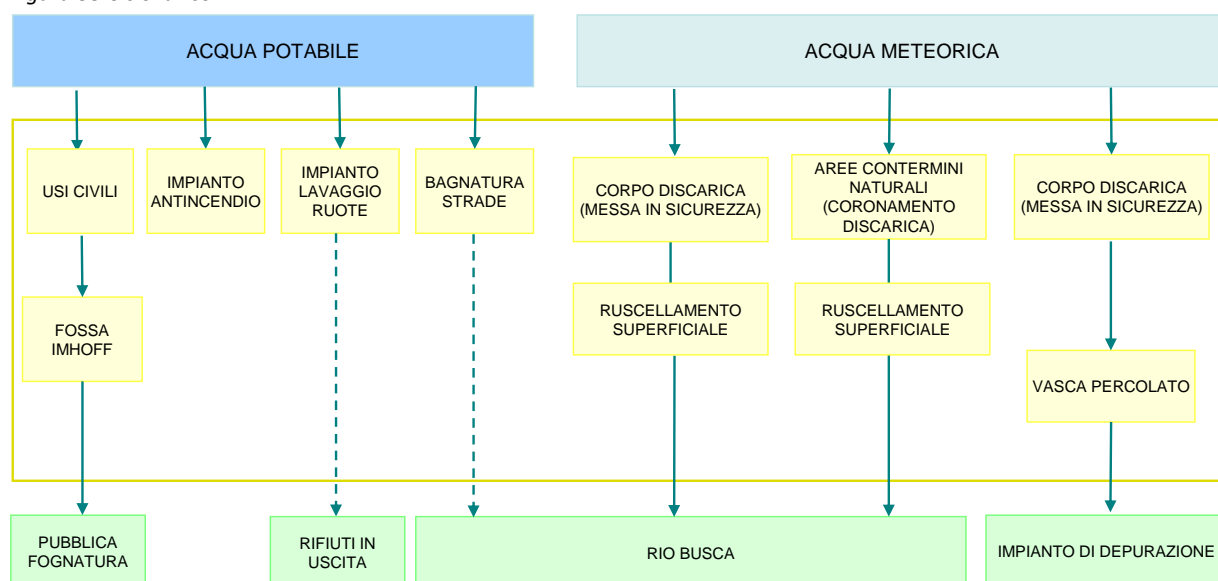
ACQUA POTABILE

ACQUA METEORICA

USI CIVILI

IMPIANTO ANTINCENDIO

IMPIANTO LAVAGGIO RUOTE

BAGNATURA STRADE

CORPO DISCARICA (MESSA IN SICUREZZA)

AREE CONTERMINI NATURALI (CORONAMENTO DISCARICA)

CORPO DISCARICA (MESSA IN SICUREZZA)

FOSSA IMHOFF

RUSCELLAMENTO SUPERFICIALE

RUSCELLAMENTO SUPERFICIALE

VASCA PERCOLATO

PUBBLICA FOGNATURA

RIFIUTI IN USCITA

RIO BUSCA

IMPIANTO DI DEPURAZIONE